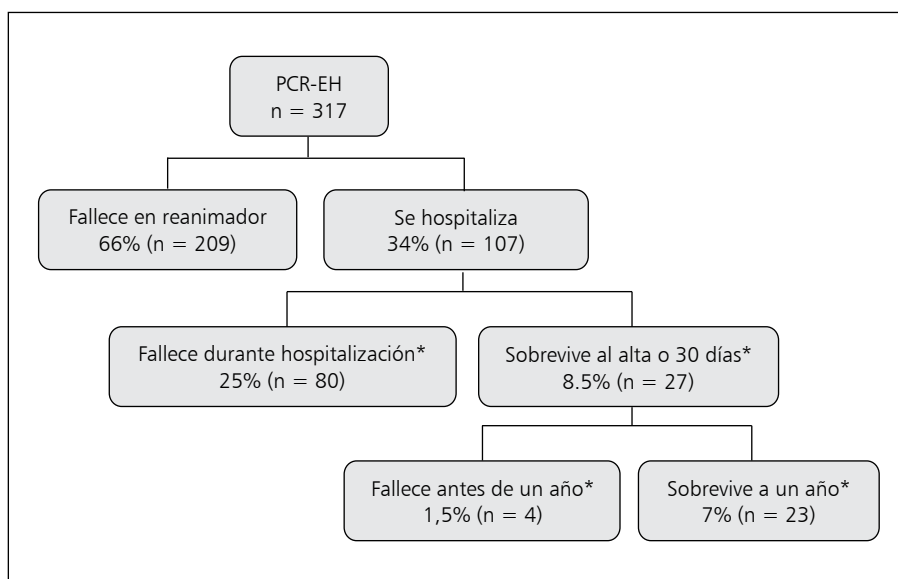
PCR-EH
n = 317

Fallece en reanimador
66% (n = 209)

Se hospitaliza
34% (n = 107)

Fallece durante hospitalización*
25% (n = 80)

Sobrevive al alta o 30 días*
8.5% (n = 27)

Fallece antes de un año*
1,5% (n = 4)

Sobrevive a un año*
7% (n = 23)